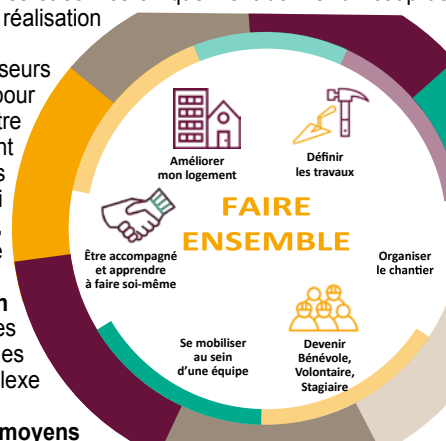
réalisation

seurs
pour
tre
nt
s
i
e

n
es
es
lexe
moyens

Améliorer mon logement

Définir les travaux

FAIRE ENSEMBLE

Être accompagné et apprendre à faire soi-même

Organiser le chantier

Se mobiliser au sein d'une équipe

Devenir Bénévole, Volontaire, Stagiaire